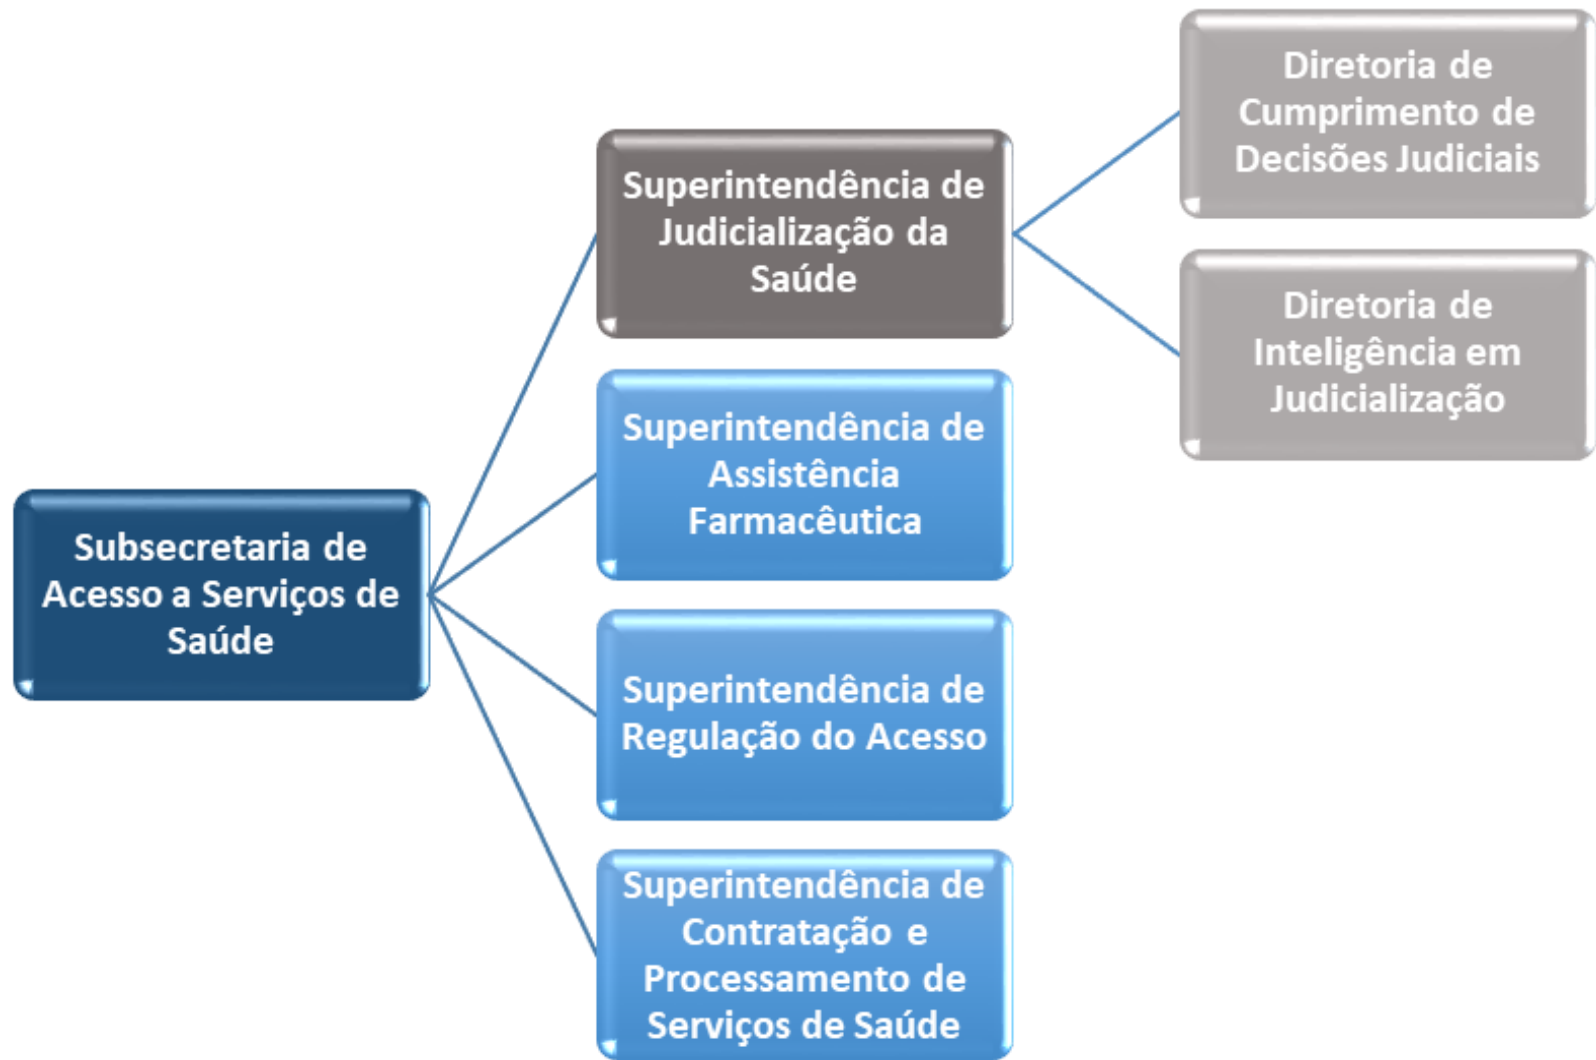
Subsecretaria de Acesso a Serviços de Saúde

Superintendência de Judicialização da Saúde

Superintendência de Assistência Farmacêutica

Superintendência de Regulação do Acesso

Superintendência de Contratação e Processamento de Serviços de Saúde

Diretoria de Cumprimento de Decisões Judiciais

Diretoria de Inteligência em Judicialização